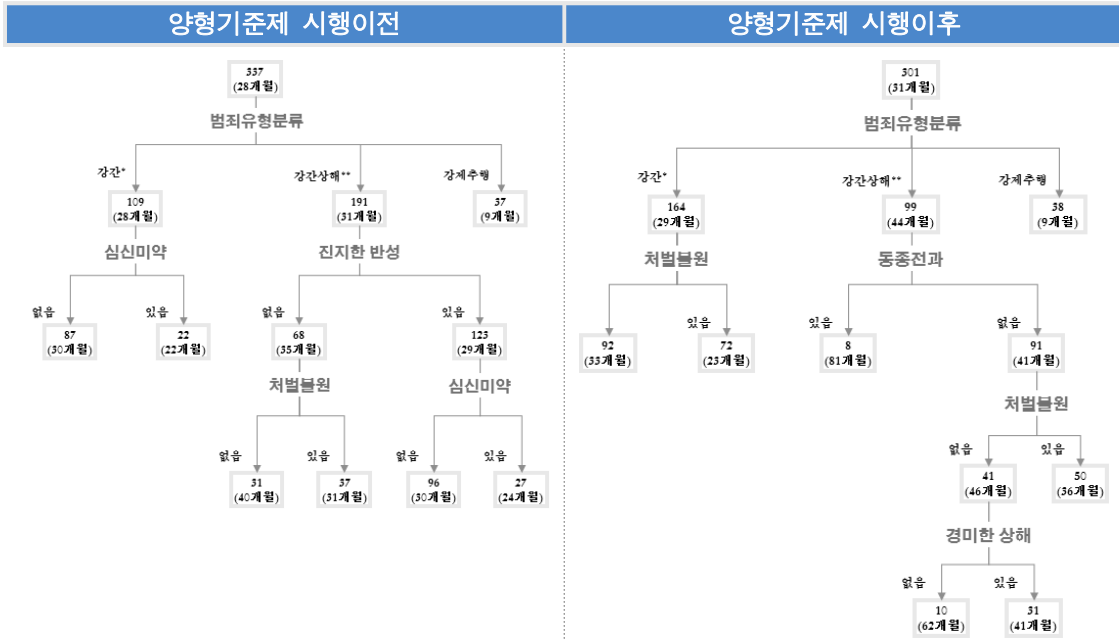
양형기준제 시행이전

337
(28개월)

범죄유형분류

강간*
109
(28개월)

강간상해**
191
(31개월)

강제추행
57
(9개월)

심신미약

없음
87
(30개월)

있음
22
(22개월)

진지한 반성

없음
68
(35개월)

있음
123
(29개월)

처벌불원

없음
31
(40개월)

있음
37
(31개월)

심신미약

없음
96
(30개월)

있음
27
(24개월)

양형기준제 시행이후

301
(31개월)

범죄유형분류

강간*
164
(29개월)

강간상해**
99
(44개월)

강제추행
38
(9개월)

처벌불원

92
(33개월)

있음
72
(23개월)

동종전과

있음
8
(81개월)

없음
91
(41개월)

처벌불원

없음
41
(46개월)

있음
50
(36개월)

경미한 상해

없음
10
(62개월)

있음
31
(41개월)